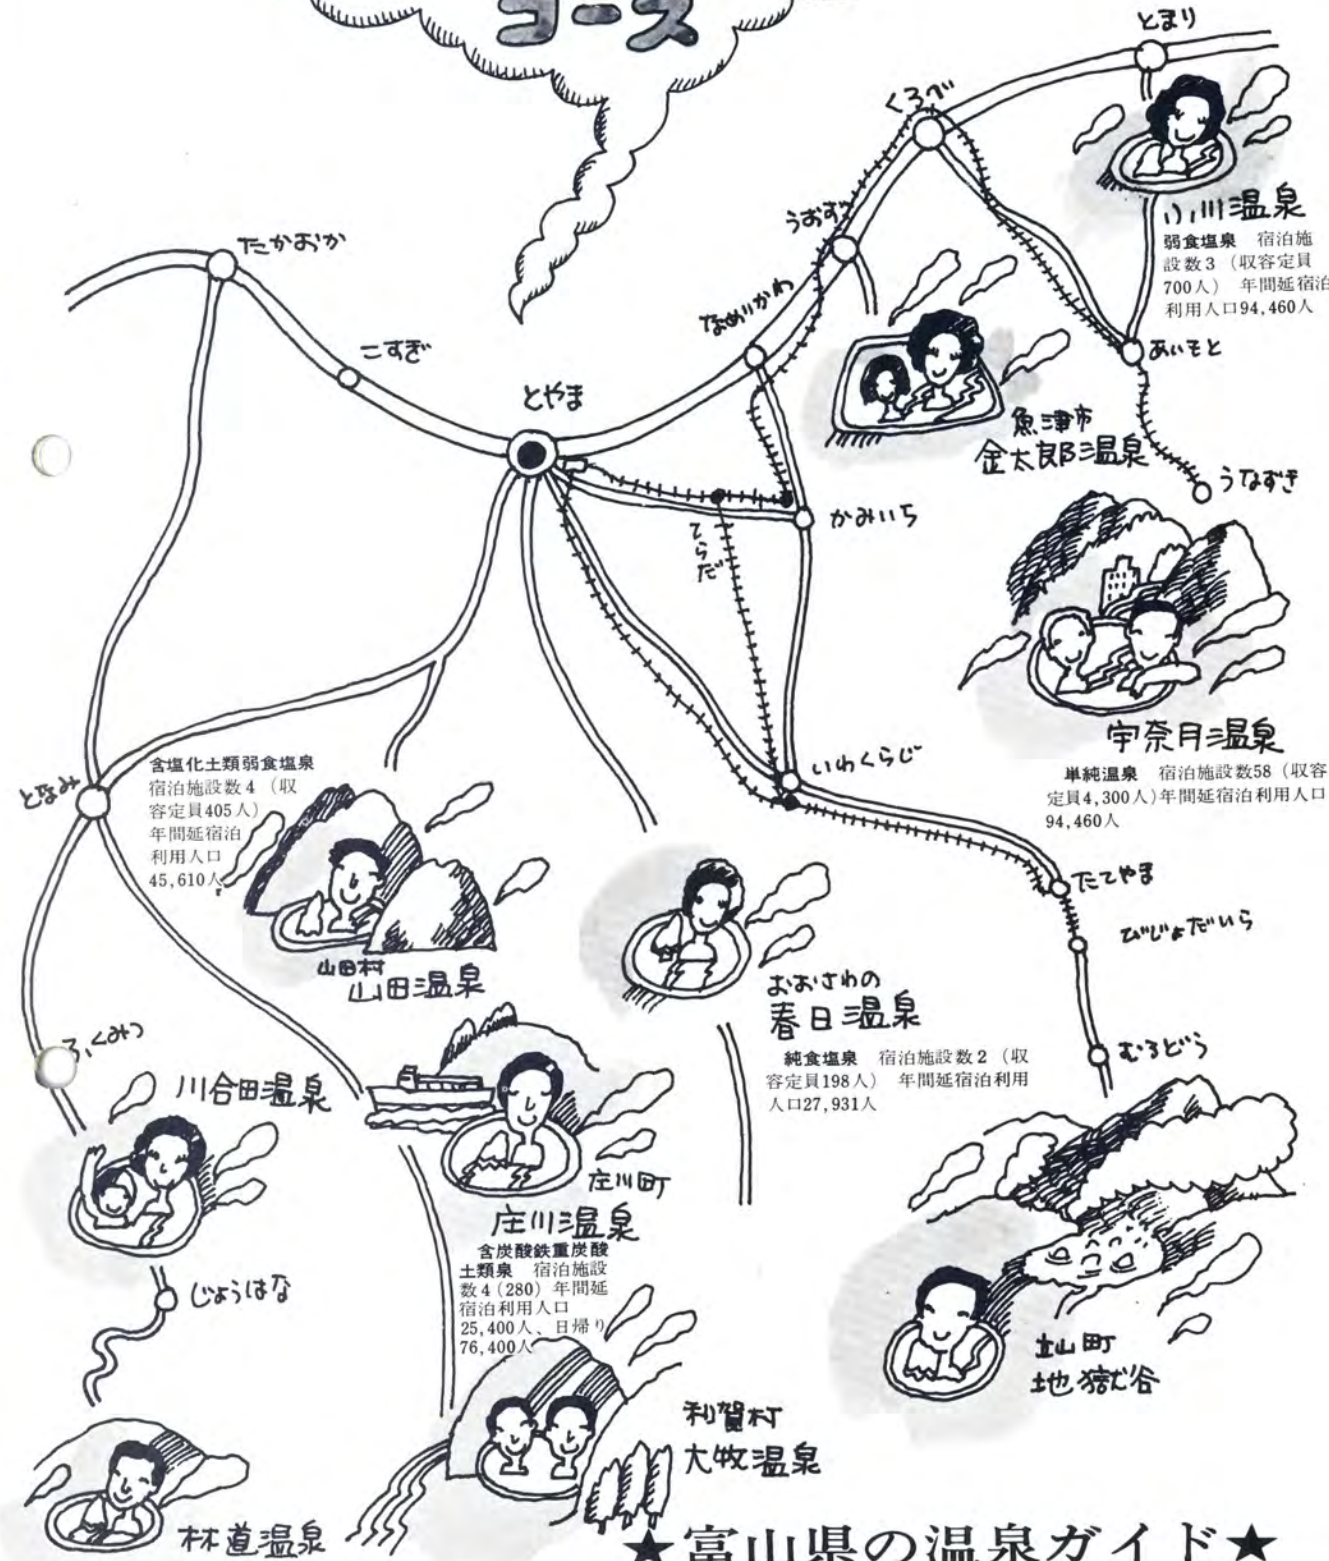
コース

とまり

くろべ

小川温泉

弱食塩泉　宿泊施設数3（収容定員700人）　年間延宿泊利用人口94,460人

うおづ

たかおか

なめりかわ

あいもと

こすぎ

とやま

魚津市
金太郎温泉

うなづき

てらだ

かみいち

宇奈月温泉

単純温泉　宿泊施設数58（収容定員4,300人）年間延宿泊利用人口94,460人

いわくらじ

含塩化土類弱食塩泉
宿泊施設数4（収容定員405人）
年間延宿泊利用人口45,610人

となみ

たてやま

びじょだいら

山田村
山田温泉

おおさわの
春日温泉

純食塩泉　宿泊施設数2（収容定員198人）　年間延宿泊利用人口27,931人

むろどう

ふくみつ

川合田温泉

庄川町

庄川温泉

含炭酸鉄重炭酸土類泉　宿泊施設数4（280）年間延宿泊利用人口25,400人、日帰り76,400人

じょうはな

立山町
地獄谷

利賀村
大牧温泉

林道温泉

★富山県の温泉ガイド★